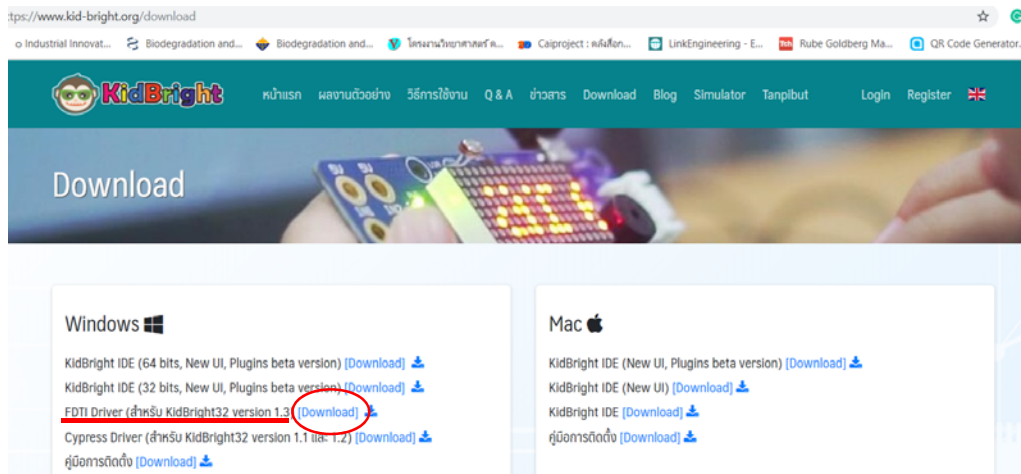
ttps://www.kid-bright.org/download

o Industrial Innovat... Biodegradation and... Biodegradation and... โครงงานวิทยาศาสตร์ ค... Caiproject : คลังสื่อก... LinkEngineering - E... Rube Goldberg Ma... QR Code Generator...

KidBright หน้าแรก ผลงานตัวอย่าง วิธีการใช้งาน Q & A ข่าวสาร Download Blog Simulator Tanpibut Login Register

Download

Windows

KidBright IDE (64 bits, New UI, Plugins beta version) [Download]
KidBright IDE (32 bits, New UI, Plugins beta version) [Download]
FDTI Driver (สำหรับ KidBright32 version 1.3) [Download]
Cypress Driver (สำหรับ KidBright32 version 1.1 และ 1.2) [Download]
คู่มือการติดตั้ง [Download]

Mac

KidBright IDE (New UI, Plugins beta version) [Download]
KidBright IDE (New UI) [Download]
KidBright IDE [Download]
คู่มือการติดตั้ง [Download]